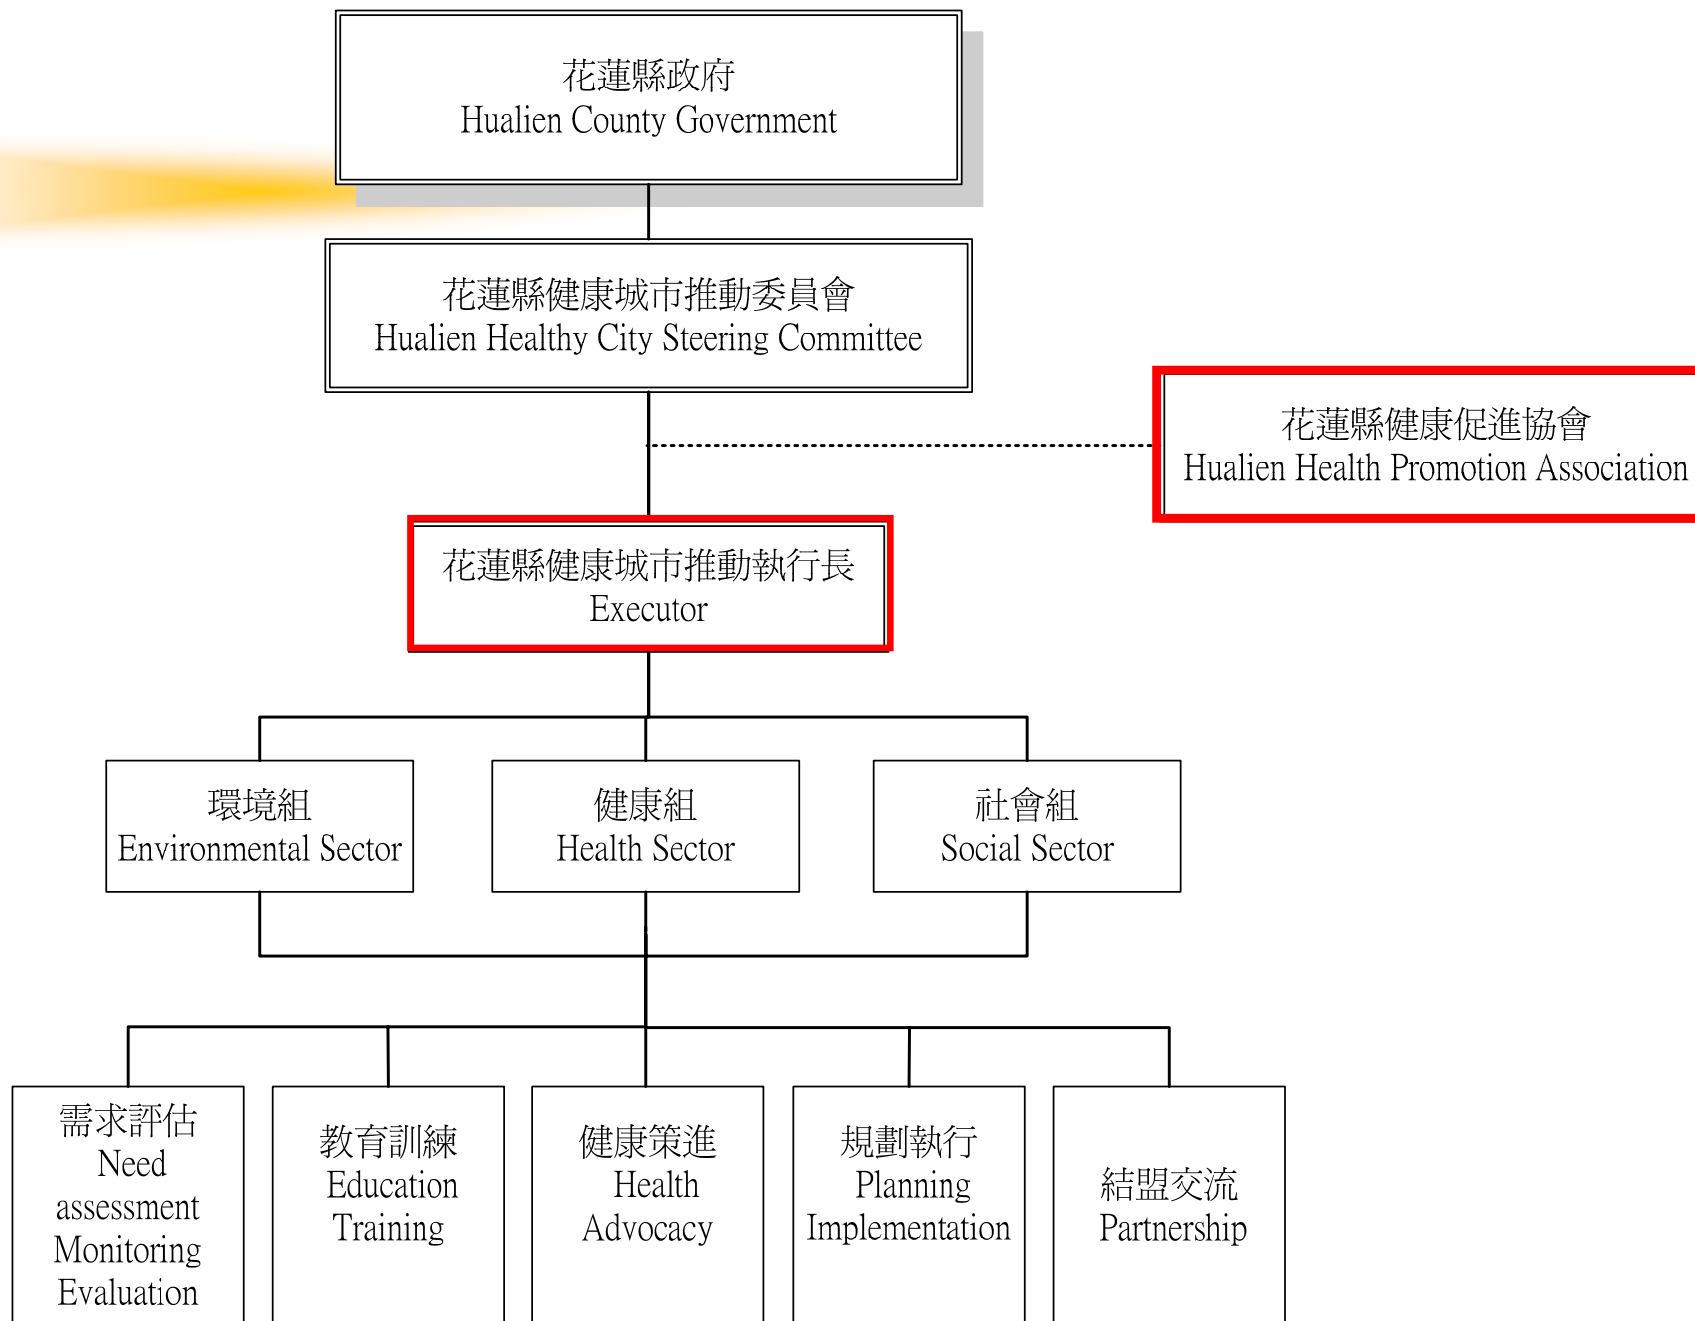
花蓮縣政府
Hualien County Government

花蓮縣健康城市推動委員會
Hualien Healthy City Steering Committee

花蓮縣健康促進協會
Hualien Health Promotion Association

花蓮縣健康城市推動執行長
Executor

環境組
Environmental Sector

健康組
Health Sector

社會組
Social Sector

需求評估
Need assessment
Monitoring
Evaluation

教育訓練
Education
Training

健康策進
Health
Advocacy

規劃執行
Planning
Implementation

結盟交流
Partnership